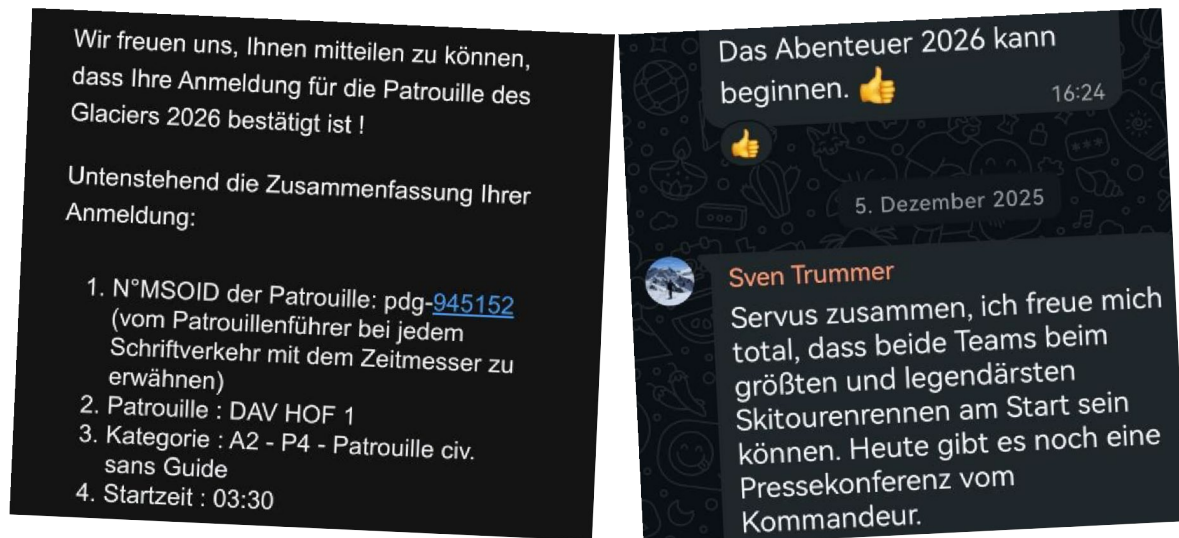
Wir freuen uns, Ihnen mitteilen zu können, dass Ihre Anmeldung für die Patrouille des Glaciers 2026 bestätigt ist !

Untenstehend die Zusammenfassung Ihrer Anmeldung:

1. N°MSOID der Patrouille: pdg-945152 (vom Patrouillenführer bei jedem Schriftverkehr mit dem Zeitmesser zu erwähnen)
2. Patrouille : DAV HOF 1
3. Kategorie : A2 - P4 - Patrouille civ. sans Guide
4. Startzeit : 03:30

Das Abenteuer 2026 kann beginnen. 👍 16:24

👍

5. Dezember 2025

Sven Trummer
Servus zusammen, ich freue mich total, dass beide Teams beim größten und legendärsten Skitourenrennen am Start sein können. Heute gibt es noch eine Pressekonferenz vom Kommandeur.